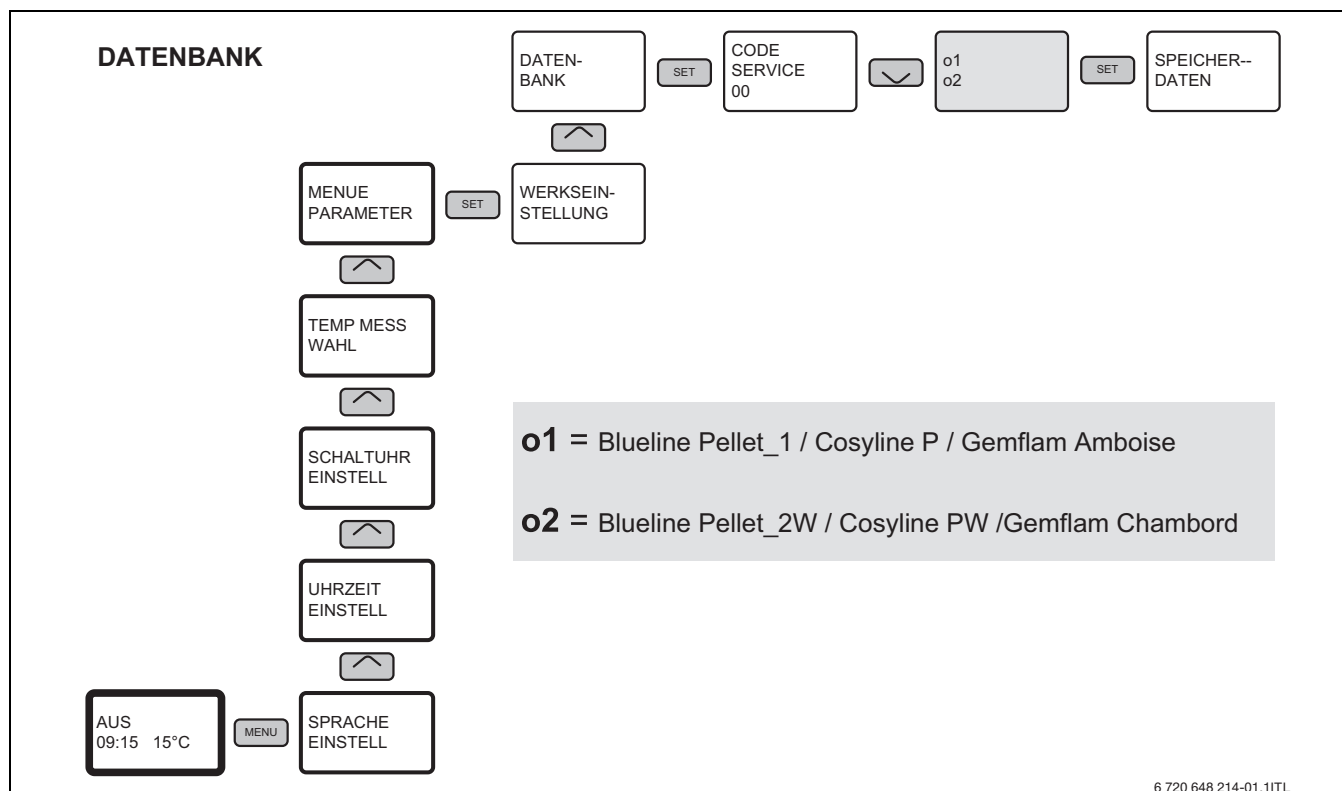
DATENBANK

DATEN-
BANK

SET

CODE
SERVICE
00

o1
o2

SET

SPEICHER--
DATEN

MENUE
PARAMETER

SET

WERKSEIN-
STELLUNG

TEMP MESS
WAHL

SCHALTUHR
EINSTELL

UHRZEIT
EINSTELL

AUS
09:15 15°C

MENU

SPRACHE
EINSTELL

o1 = Blueline Pellet_1 / Cosyline P / Gemflam Amboise

o2 = Blueline Pellet_2W / Cosyline PW /Gemflam Chambord

6 720 648 214-01.1ITL